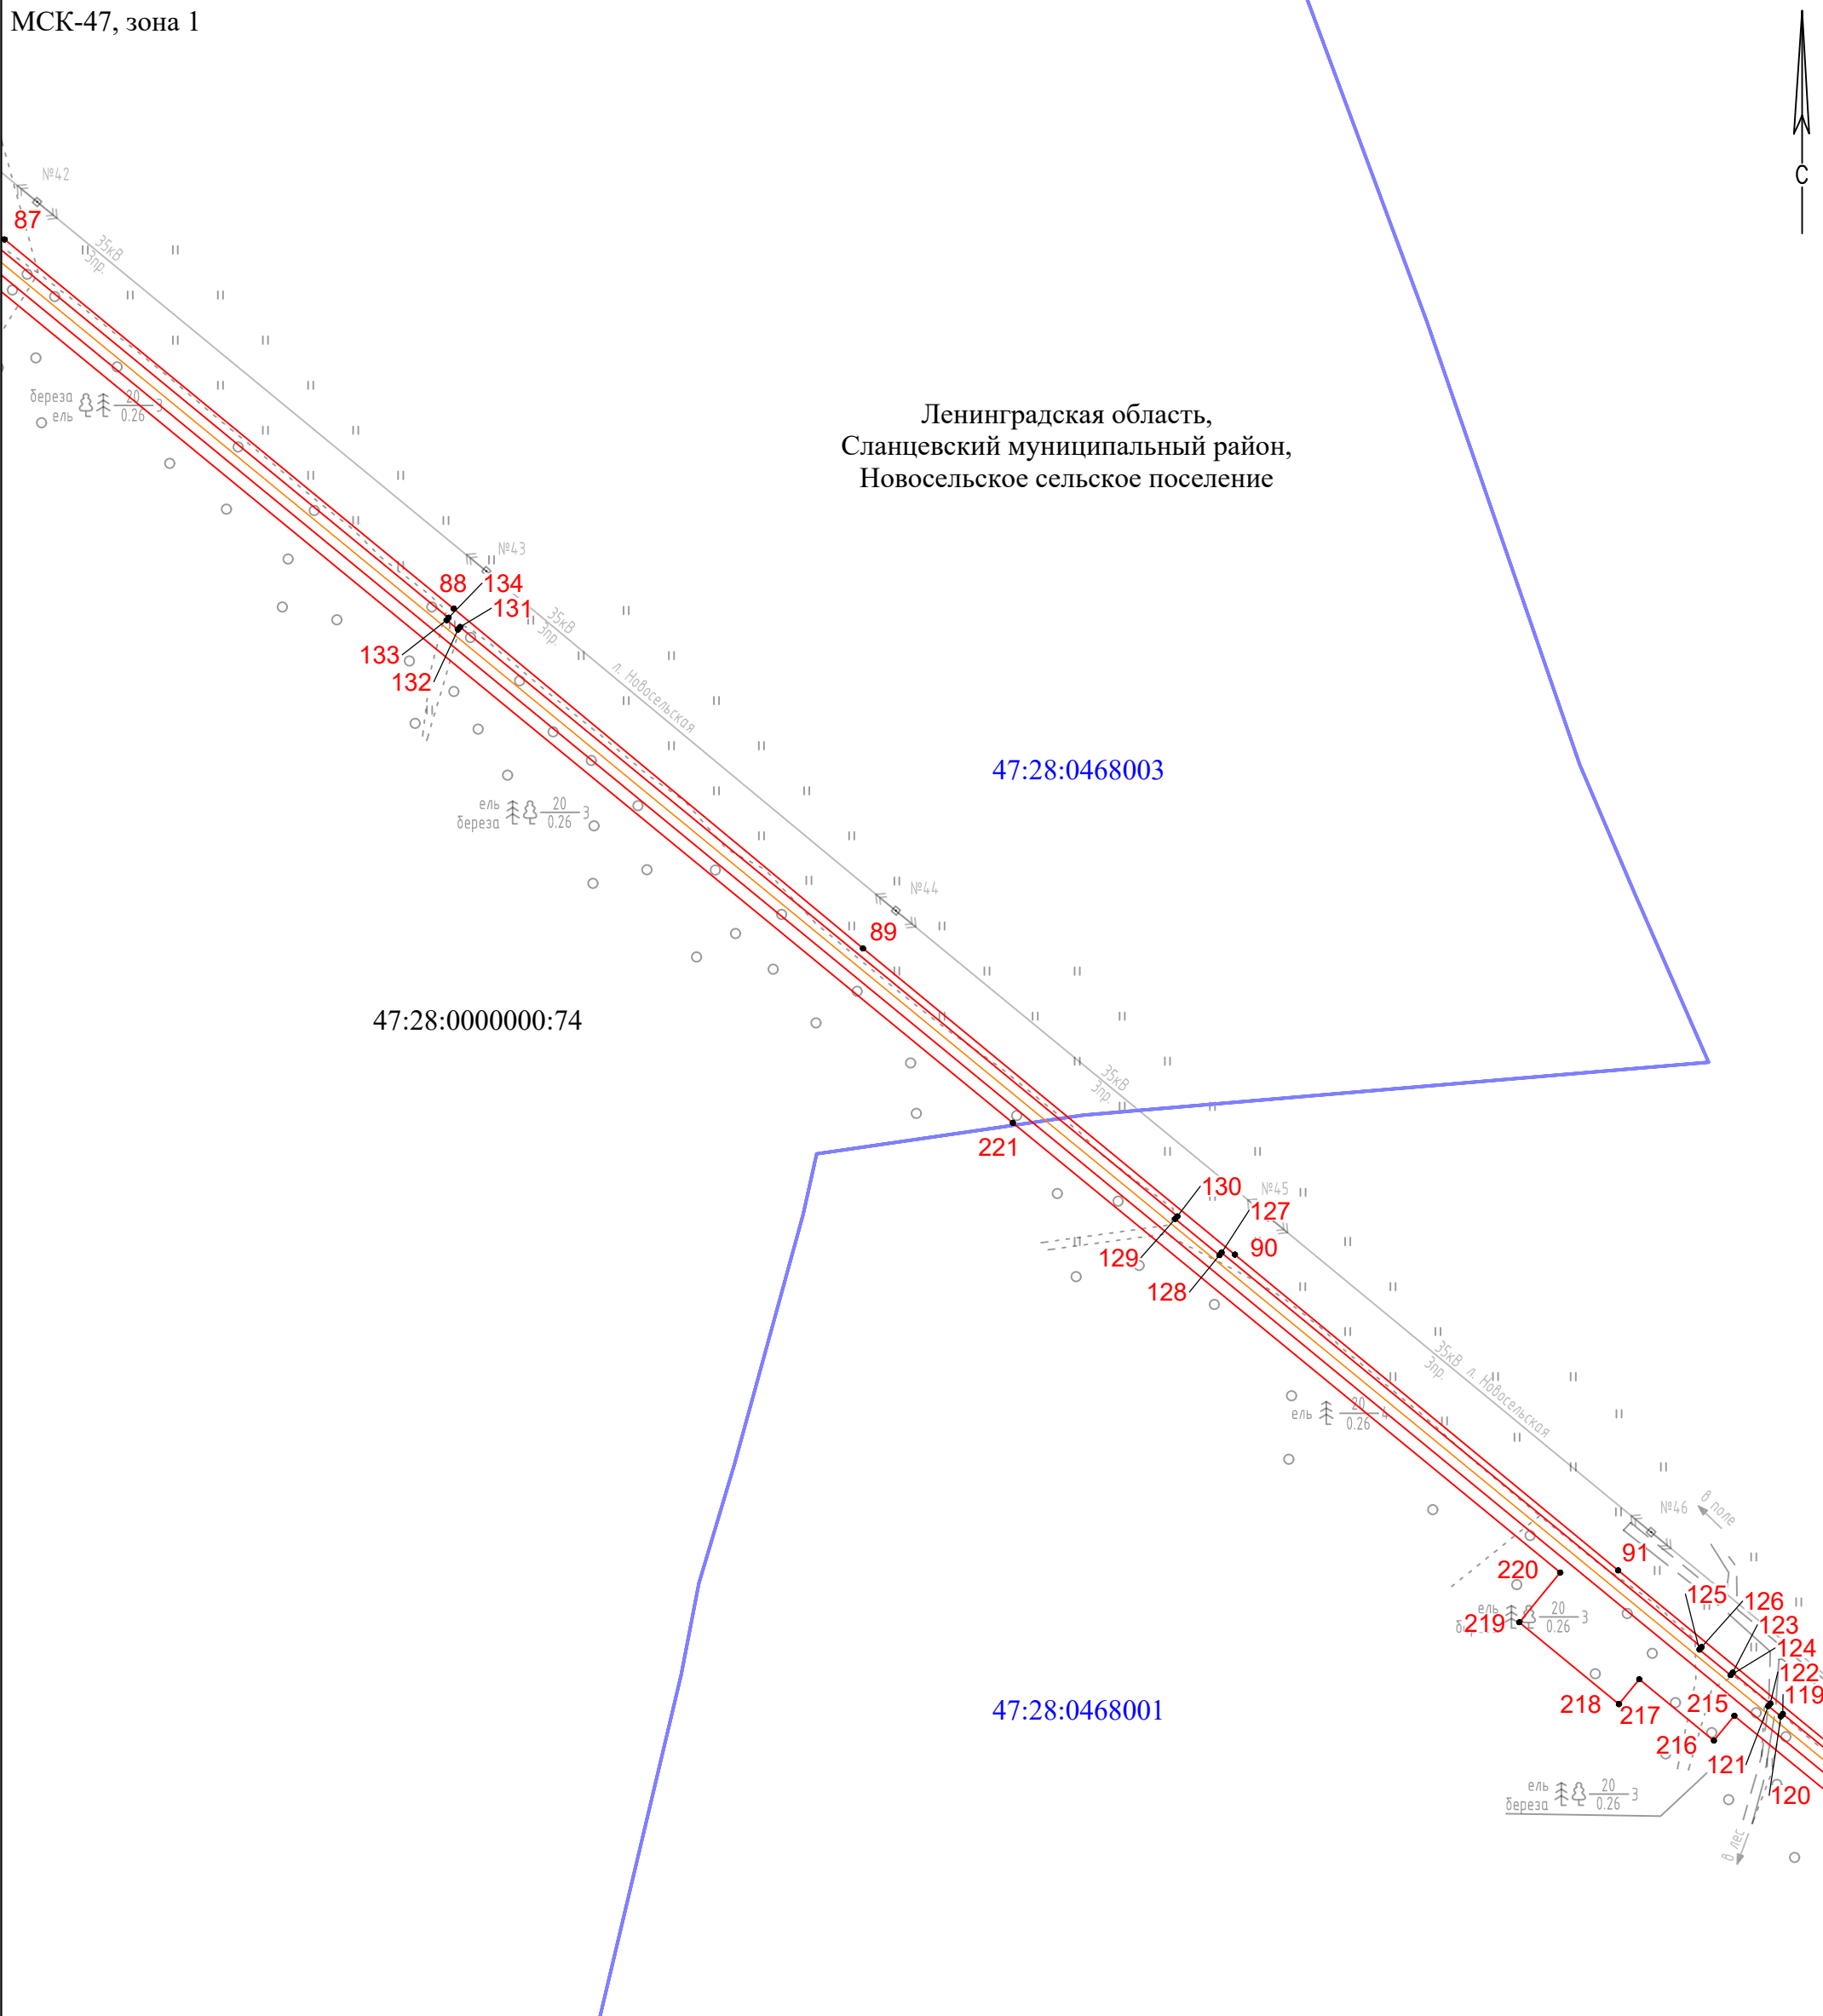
МСК-47, зона 1

С

№42
87
35кВ
3пр.
береза
ель
$\frac{20}{0.26}$ 3

Ленинградская область,
Сланцевский муниципальный район,
Новосельское сельское поселение

№43
88
134
131
133
132
35кВ
3пр.
л. Новосельская

ель
береза
$\frac{20}{0.26}$ 3

47:28:0468003

№44
89

47:28:0000000:74

35кВ
3пр.

221

130
№45
127
90
129
128

35кВ
3пр.
л. Новосельская

ель
$\frac{20}{0.26}$ 4

№46
в поле
91
220
125
126
123
124
122
119
ель
219
$\frac{20}{0.26}$ 3
218
217
215
216
121
120

47:28:0468001

ель
береза
$\frac{20}{0.26}$ 3
в лес